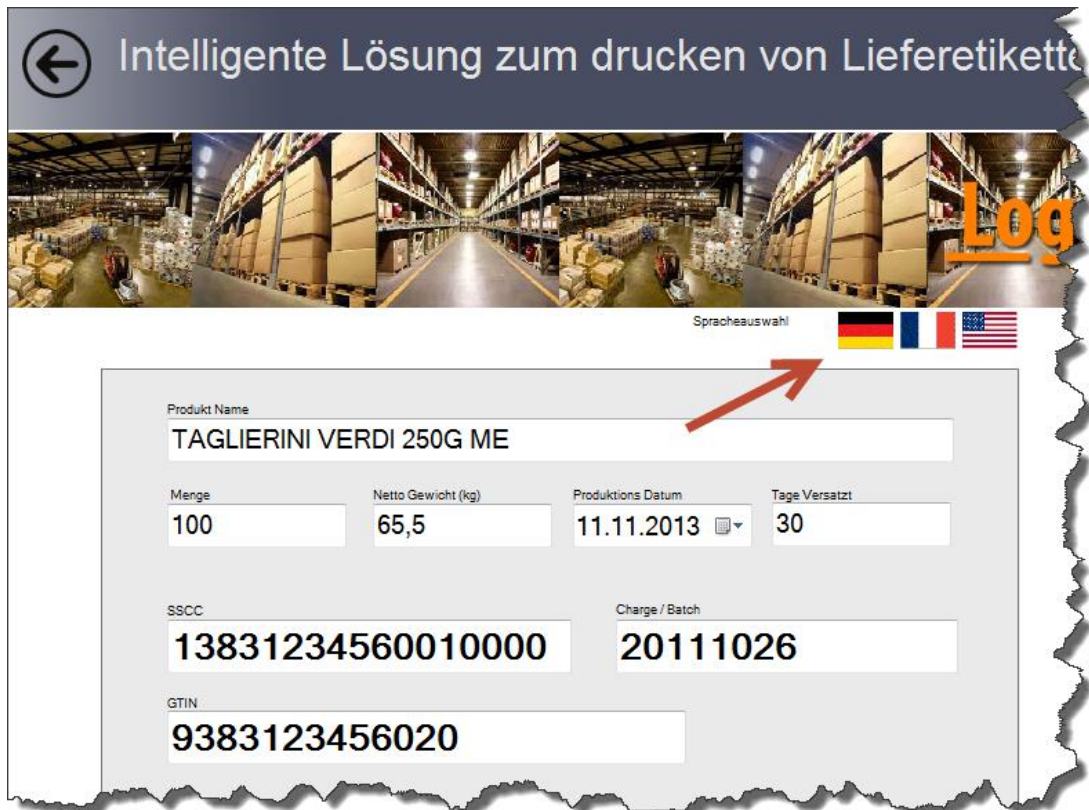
Intelligente Lösung zum drucken von Lieferetikett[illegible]

Log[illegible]

Spracheauswahl

Produkt Name
TAGLIERINI VERDI 250G ME

Menge
100

Netto Gewicht (kg)
65,5

Produktions Datum
11.11.2013

Tage Versatzt
30

SSCC
13831234560010000

Charge / Batch
20111026

GTIN
9383123456020